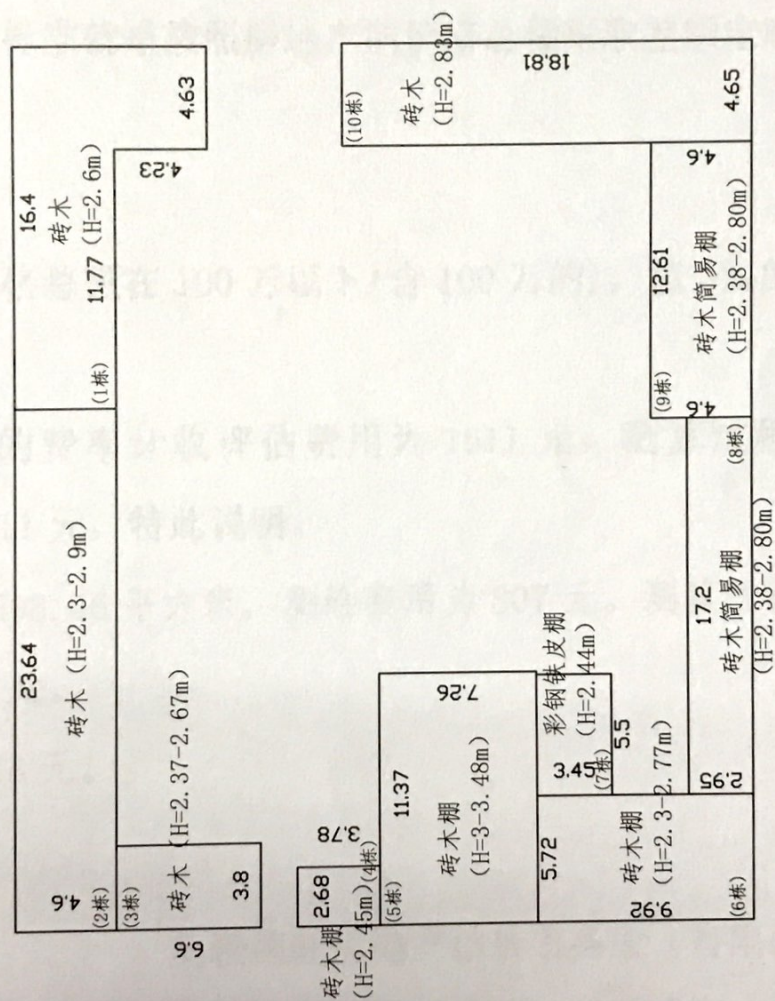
16.4
砖木
11.77 (H=2.6m)
4.63
4.23
(1栋)

23.64
砖木 (H=2.3-2.9m)
4.6
(2栋)
(3栋)
砖木 (H=2.37-2.67m)
3.8
6.6

18.81
(10栋)
砖木
(H=2.83m)
4.65
4.6
12.61
砖木简易棚
(H=2.38-2.80m)
(9栋)
4.6
(8栋)
17.2
砖木简易棚
(H=2.38-2.80m)
2.95
(6栋)

7.26
11.37
砖木棚
(H=3-3.48m)
(5栋)
5.72
3.78
(4栋)
2.68
砖木棚
(H=2.45m)
彩钢铁皮棚
(H=2.44m)
5.5
3.45
(7栋)
砖木棚
(H=2.3-2.77m)
9.92